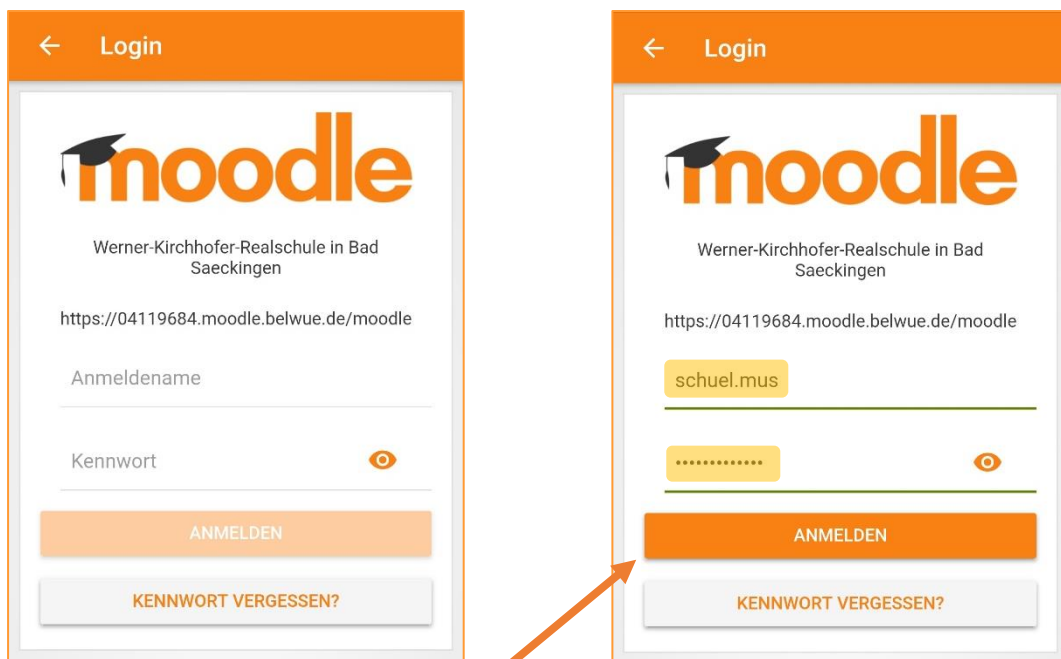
Login

moodle

Werner-Kirchhofer-Realschule in Bad Saeckingen

https://04119684.moodle.belwue.de/moodle

Anmeldename

Kennwort

ANMELDEN

KENNWORT VERGESSEN?

Login

moodle

Werner-Kirchhofer-Realschule in Bad Saeckingen

https://04119684.moodle.belwue.de/moodle

schuel.mus

•••••••••••••

ANMELDEN

KENNWORT VERGESSEN?